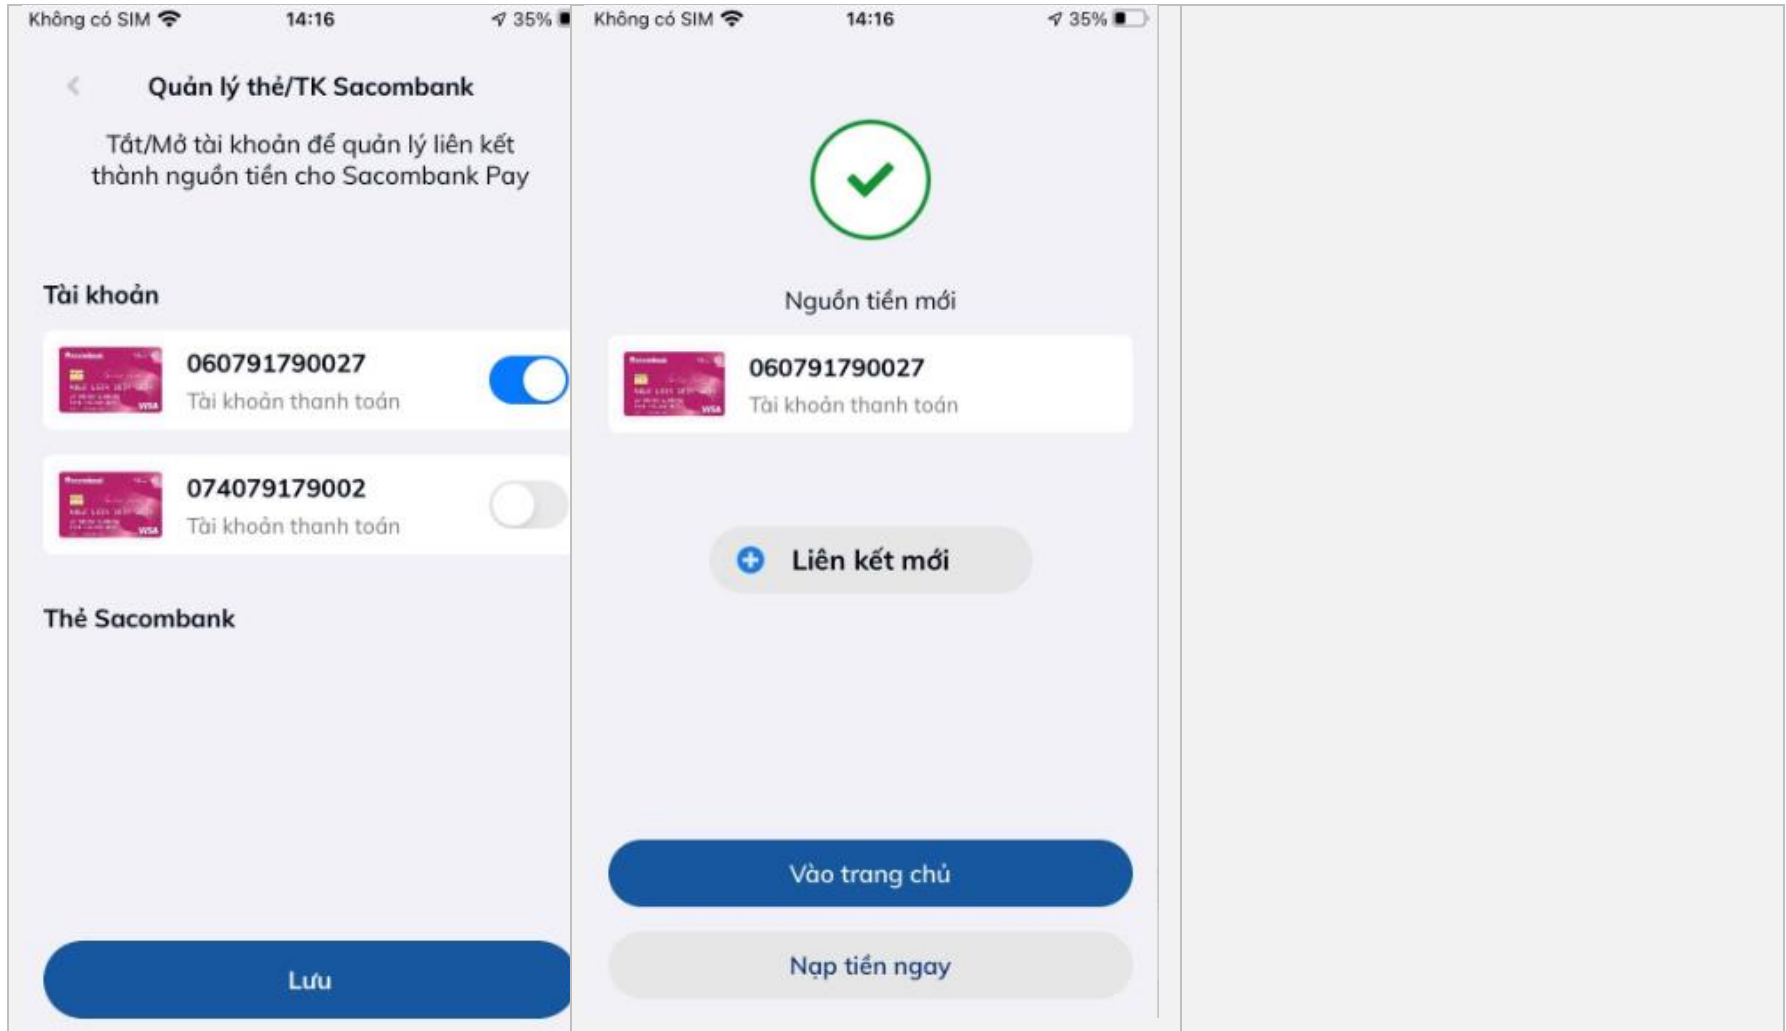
Không có SIM 14:16 35%

Quản lý thẻ/TK Sacombank

Tắt/Mở tài khoản để quản lý liên kết thành nguồn tiền cho Sacombank Pay

Tài khoản

060791790027
Tài khoản thanh toán

074079179002
Tài khoản thanh toán

Thẻ Sacombank

Lưu

Không có SIM 14:16 35%

Nguồn tiền mới

060791790027
Tài khoản thanh toán

Liên kết mới

Vào trang chủ

Nạp tiền ngay